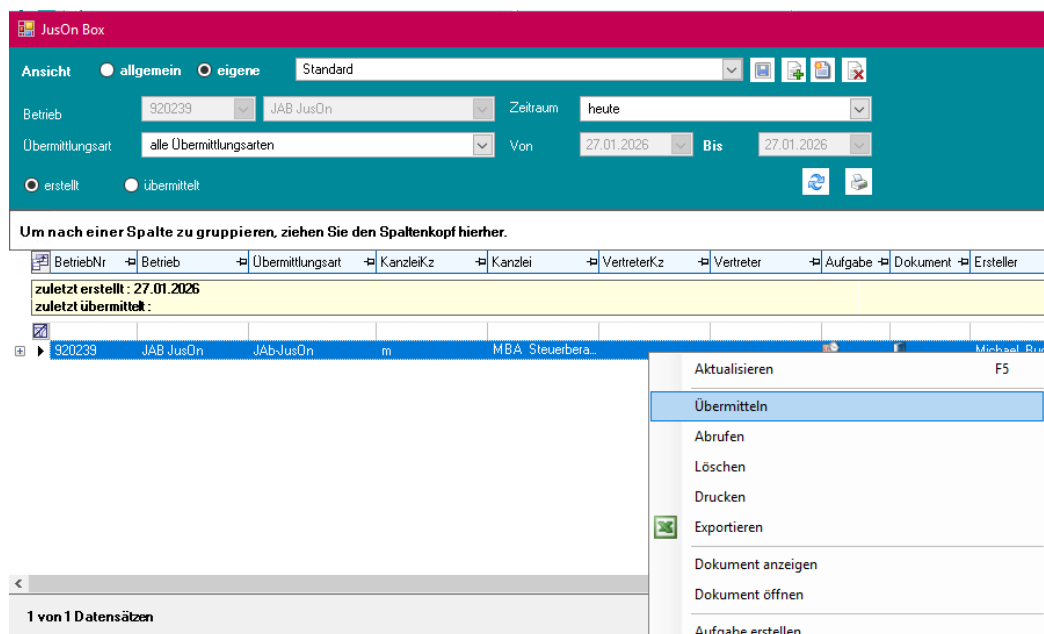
JusOn Box

Ansicht allgemein eigene Standard

Betrieb 920239 JAB JusOn Zeitraum heute

Übermittlungsart alle Übermittlungsarten Von 27.01.2026 Bis 27.01.2026

erstellt übermittelt

Um nach einer Spalte zu gruppieren, ziehen Sie den Spaltenkopf hierher.

| BetriebNr | Betrieb | Übermittlungsart | KanzleiKz | Kanzlei | VertreterKz | Vertreter | Aufgabe | Dokument | Ersteller |
|---|---|---|---|---|---|---|---|---|---|
| zuletzt erstellt : 27.01.2026 zuletzt übermittelt : | | | | | | | | | |
| 920239 | JAB JusOn | JAbJusOn | m | MBA Steuerbera... | | | | | Michael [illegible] |

Aktualisieren F5
Übermitteln
Abrufen
Löschen
Drucken
Exportieren
Dokument anzeigen
Dokument öffnen
Aufgabe erstellen

1 von 1 Datensätzen